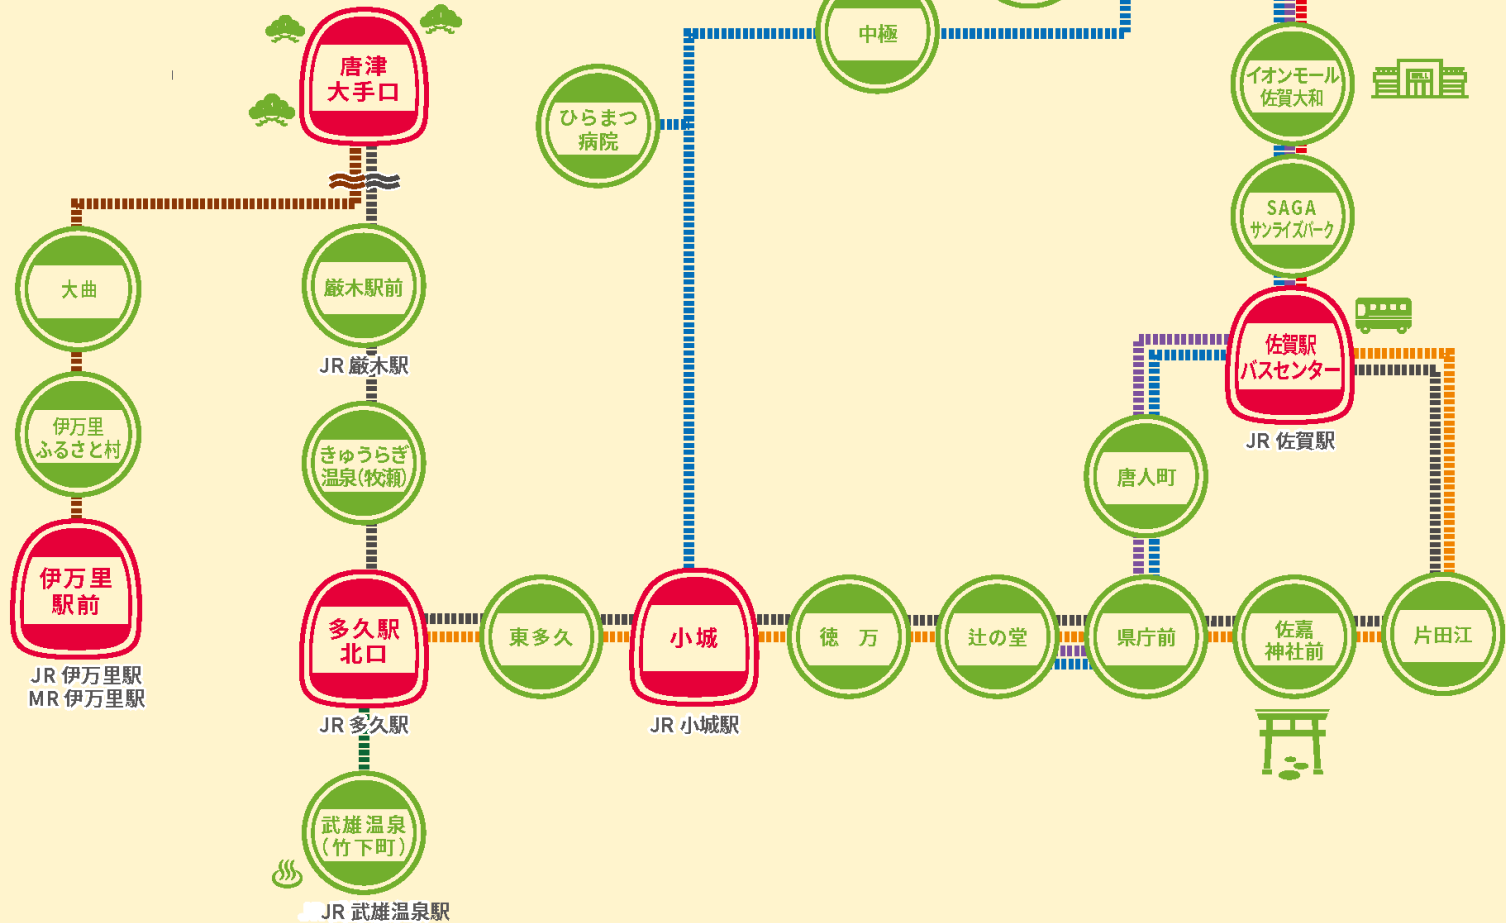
唐津
大手口

中極

イオンモール
佐賀大和

ひらまつ
病院

SAGA
サンライズパーク

大曲

厳木駅前

JR 厳木駅

佐賀駅
バスセンター

JR 佐賀駅

伊万里
ふるさと村

きゅうらぎ
温泉(牧瀬)

唐人町

伊万里
駅前

JR 伊万里駅
MR 伊万里駅

多久駅
北口

JR 多久駅

東多久

小城

JR 小城駅

徳 万

辻の堂

県庁前

佐嘉
神社前

片田江

武雄温泉
(竹下町)

JR 武雄温泉駅